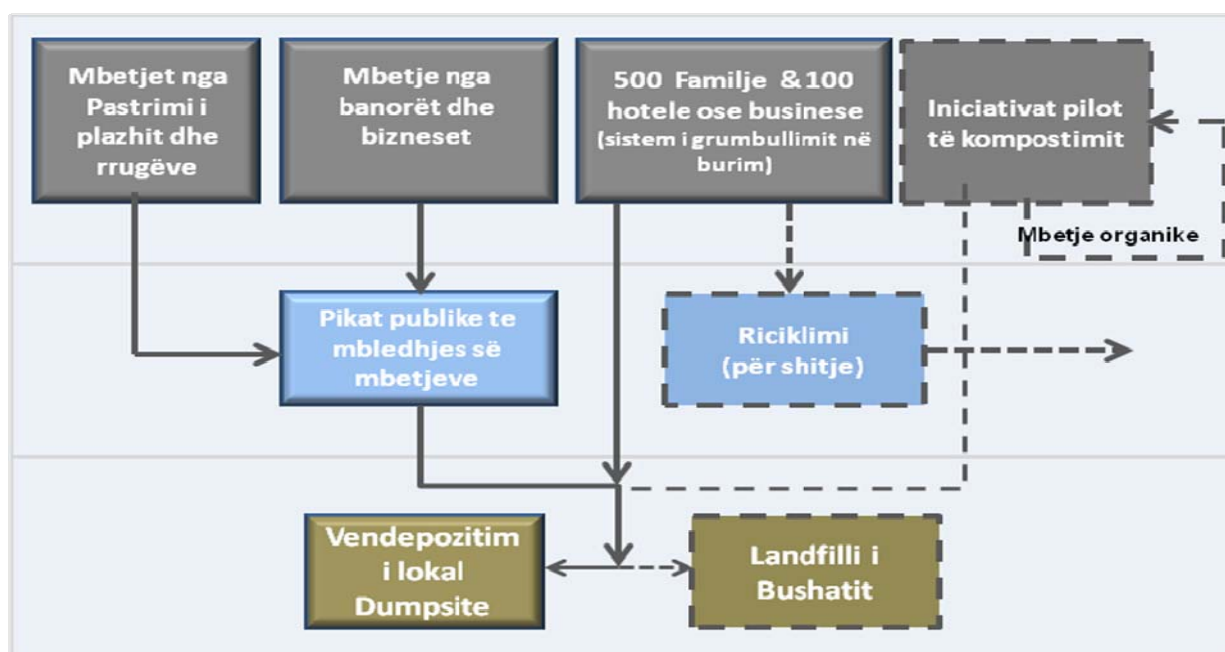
Mbetjet nga Pastrimi i plazhit dhe rrugëve

Mbetje nga banorët dhe bizneset

500 Familje & 100 hotele ose businese (sistem i grumbullimit në burim)

Iniciativat pilot të kompostimit

Mbetje organike

Pikat publike te mbledhjes së mbetjeve

Riciklimi (për shitje)

Vendepozitim i lokal Dumpsite

Landfilli i Bushatit